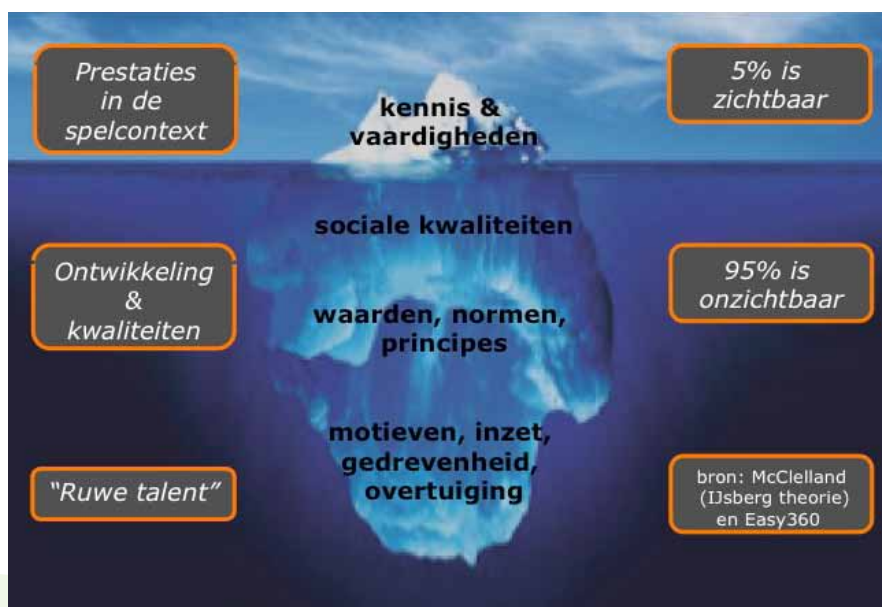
Prestaties in de spelcontext

kennis & vaardigheden

5% is zichtbaar

sociale kwaliteiten

Ontwikkeling & kwaliteiten

95% is onzichtbaar

waarden, normen, principes

motieven, inzet, gedrevenheid, overtuiging

"Ruwe talent"

bron: McClelland (IJsberg theorie) en Easy360